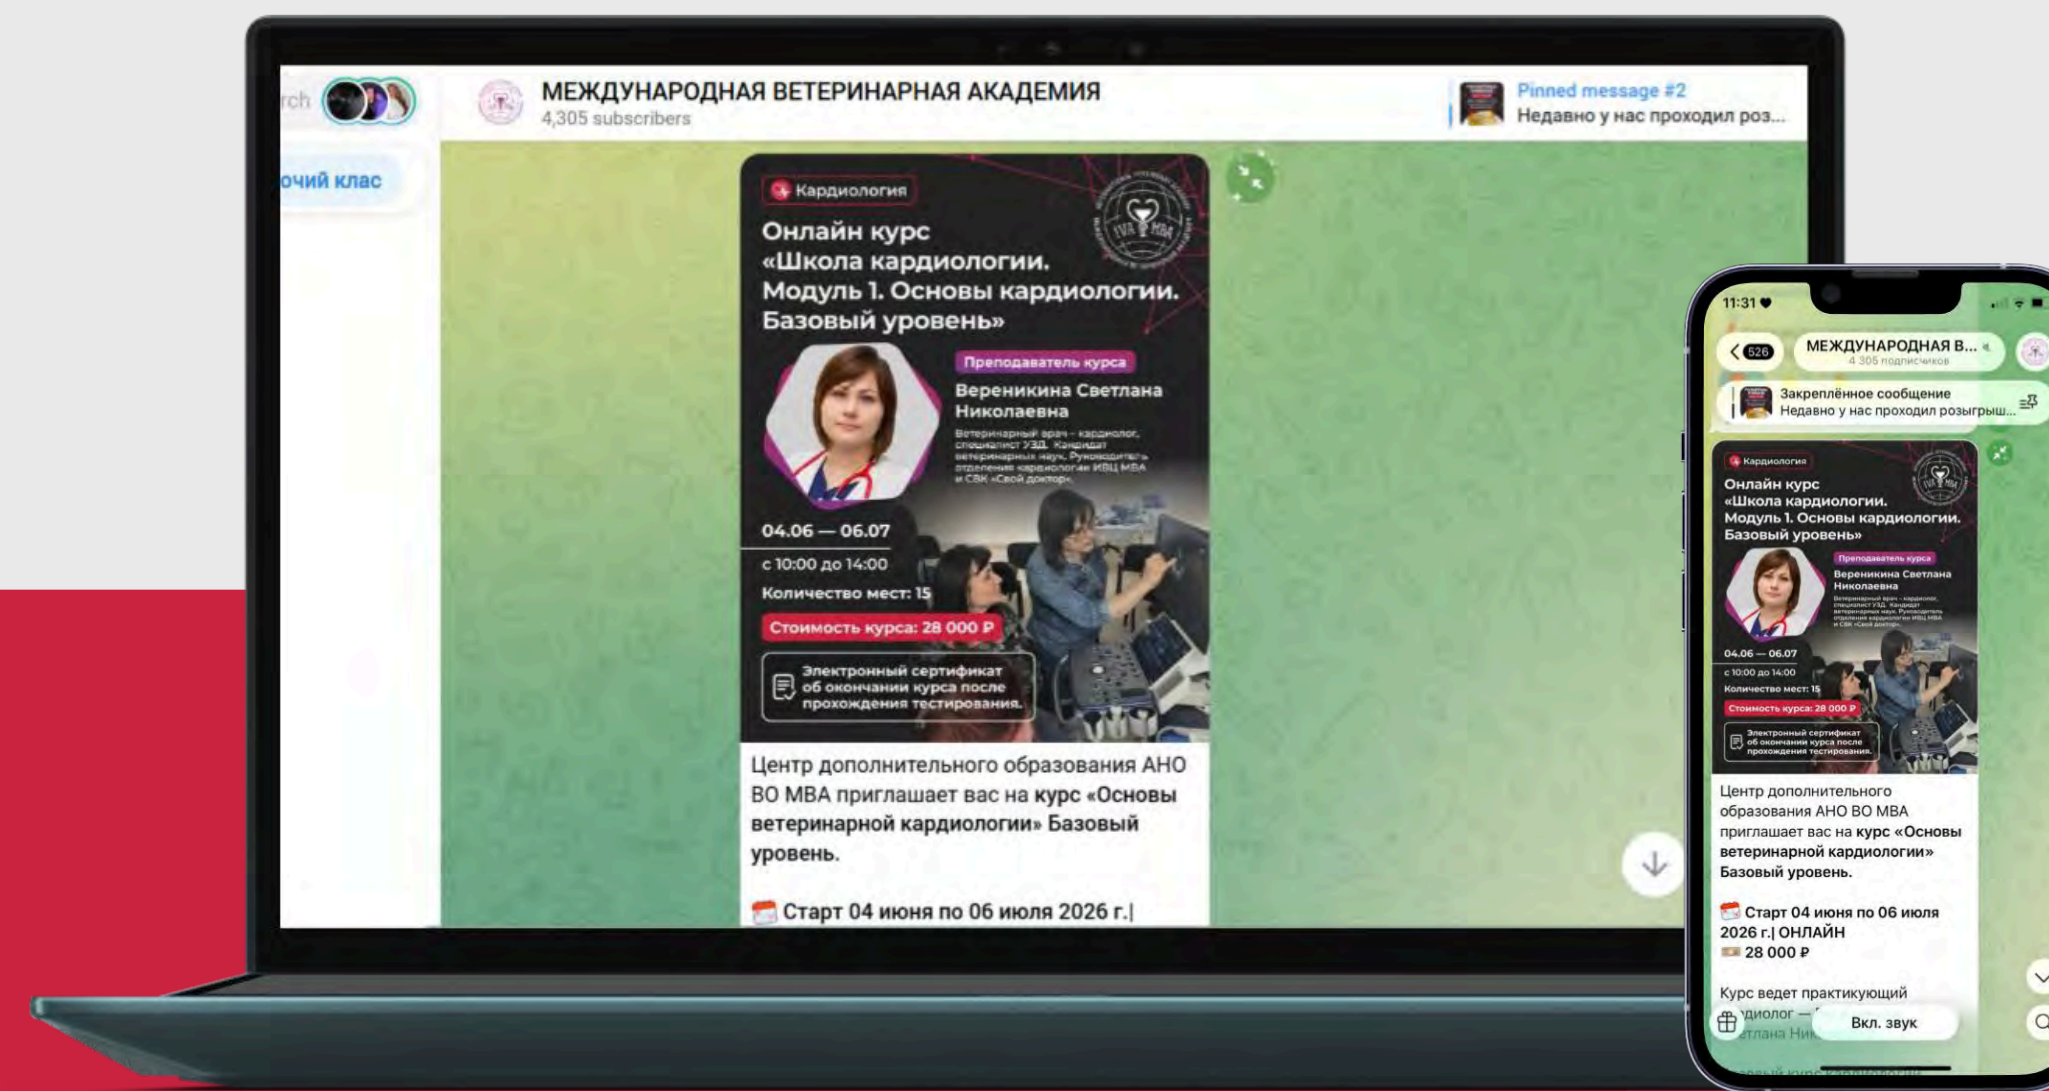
rch

очий клас

МЕЖДУНАРОДНАЯ ВЕТЕРИНАРНАЯ АКАДЕМИЯ
4,305 subscribers

Pinned message #2
Недавно у нас проходил роз...

Кардиология

Онлайн курс «Школа кардиологии. Модуль 1. Основы кардиологии. Базовый уровень»

Преподаватель курса

Вереникина Светлана Николаевна

Ветеринарный врач - кардиолог, специалист УЗД. Кандидат ветеринарных наук. Руководитель отделения кардиологии ИВЦ МВА и СВК «Свой доктор».

04.06 — 06.07

с 10:00 до 14:00

Количество мест: 15

Стоимость курса: 28 000 ₽

Электронный сертификат об окончании курса после прохождения тестирования.

Центр дополнительного образования АНО ВО МВА приглашает вас на **курс «Основы ветеринарной кардиологии»** Базовый уровень.

Старт 04 июня по 06 июля 2026 г.|

11:31

526

МЕЖДУНАРОДНАЯ В...
4 305 подписчиков

Закреплённое сообщение
Недавно у нас проходил розыгрыш...

Кардиология

Онлайн курс «Школа кардиологии. Модуль 1. Основы кардиологии. Базовый уровень»

Преподаватель курса

Вереникина Светлана Николаевна

04.06 — 06.07

с 10:00 до 14:00

Количество мест: 15

Стоимость курса: 28 000 ₽

Электронный сертификат об окончании курса после прохождения тестирования.

Центр дополнительного образования АНО ВО МВА приглашает вас на **курс «Основы ветеринарной кардиологии»** Базовый уровень.

Старт 04 июня по 06 июля 2026 г.| ОНЛАЙН
28 000 ₽

Курс ведет практикующий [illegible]диолог — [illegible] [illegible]тлана Ни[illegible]

Вкл. звук